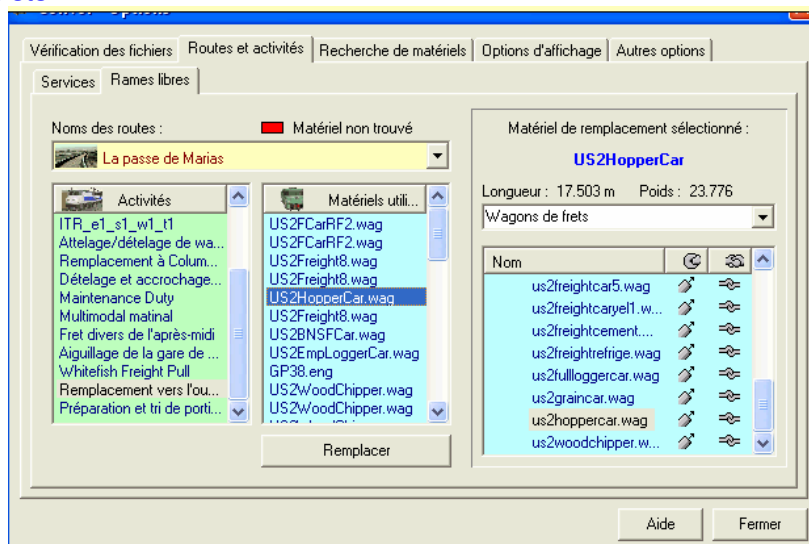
Vérification des fichiers | Routes et activités | Recherche de matériels | Options d'affichage | Autres options

Services | Rames libres

Noms des routes :

Matériel non trouvé

La passe de Marias

Activités

ITR_e1_s1_w1_t1
Attelage/dételage de wa...
Remplacement à Colum...
Dételage et accrochage...
Maintenance Duty
Multimodal matinal
Fret divers de l'après-midi
Aiguillage de la gare de ...
Whitefish Freight Pull
Remplacement vers l'ou...
Préparation et tri de porti...

Matériels utili...

US2FCarRF2.wag
US2FCarRF2.wag
US2Freight8.wag
US2Freight8.wag
US2HopperCar.wag
US2Freight8.wag
US2BNSFCar.wag
US2EmpLoggerCar.wag
GP38.eng
US2WoodChipper.wag
US2WoodChipper.wag

Remplacer

Matériel de remplacement sélectionné :

US2HopperCar

Longueur : 17.503 m Poids : 23.776

Wagons de frets

Nom

us2freightcar5.wag
us2freightcaryel1.w...
us2freightcement....
us2freightrefrige.wag
us2fullloggercar.wag
us2graincar.wag
us2hoppercar.wag
us2woodchipper.w...

Aide | Fermer